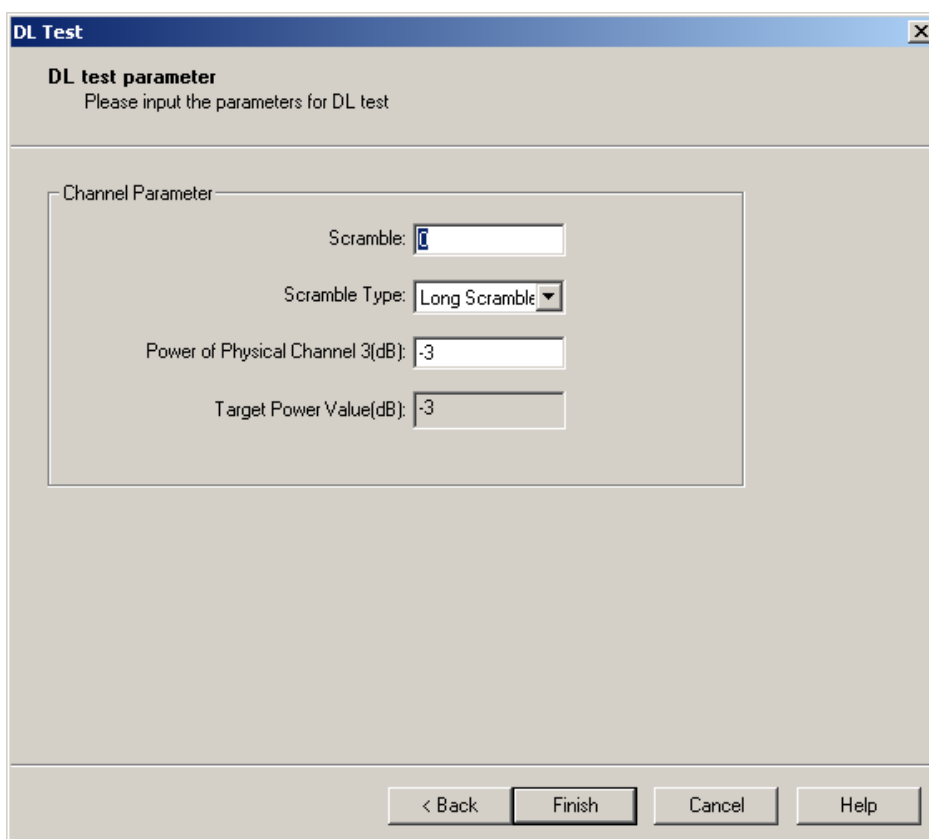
DL Test

DL test parameter
Please input the parameters for DL test

Channel Parameter

Scramble: 0

Scramble Type: Long Scramble

Power of Physical Channel 3(dB): -3

Target Power Value(dB): -3

< Back
Finish
Cancel
Help